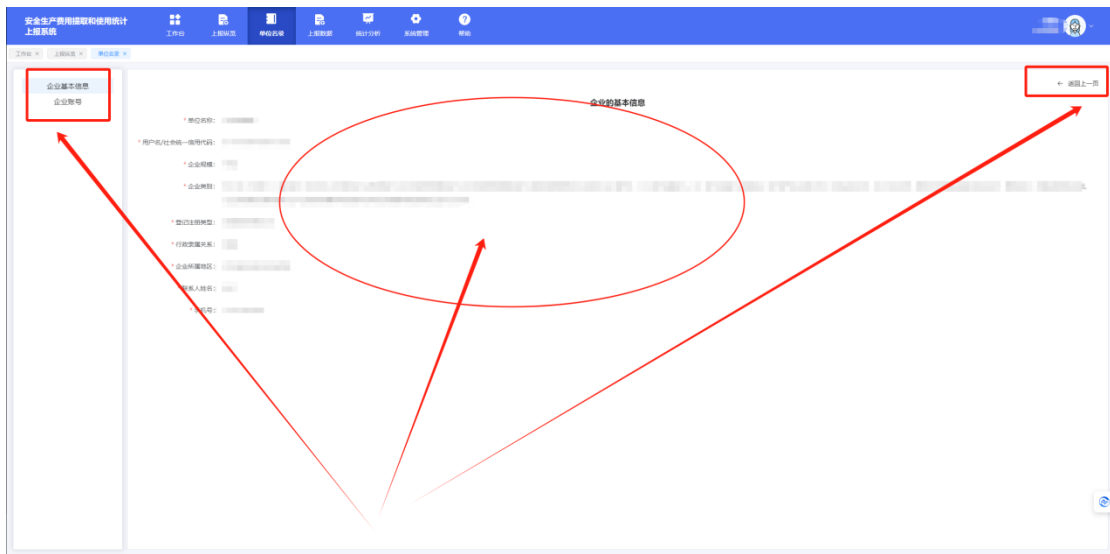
安全生产费用提取和使用统计上报系统

工作台
上报审批
单位名录
上报数据
统计分析
系统管理
帮助

工作台 ×
上报审批 ×
单位名录 ×

企业基本信息
企业账号

← 返回上一页

企业的基本信息

* 单位名称：
* 用户名/社会统一信用代码：
* 企业规模：
* 企业类别：
* 登记注册类型：
* 行政隶属关系：
* 企业所属地区：
联系人姓名：
* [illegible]机号：